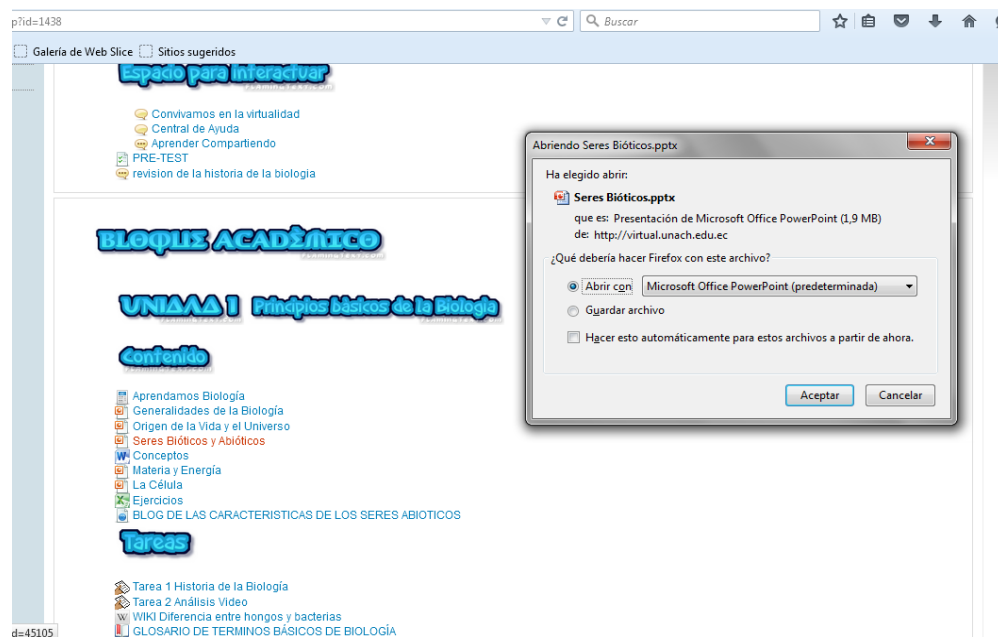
p?id=1438

Buscar

Galería de Web Slice
Sitios sugeridos

Espacio para interactuar

Convivamos en la virtualidad
Central de Ayuda
Aprender Compartiendo
PRE-TEST
revision de la historia de la biologia

BLOQUE ACADÉMICO

UNIDAD 1 Principios básicos de la Biología

Contenido

Aprendamos Biología
Generalidades de la Biología
Origen de la Vida y el Universo
Seres Bióticos y Abióticos
Conceptos
Materia y Energía
La Célula
Ejercicios
BLOG DE LAS CARACTERISTICAS DE LOS SERES ABIOTICOS

Tareas

Tarea 1 Historia de la Biología
Tarea 2 Análisis Video
WIKI Diferencia entre hongos y bacterias
GLOSARIO DE TERMINOS BÁSICOS DE BIOLOGÍA

d=45105

Abriendo Seres Bióticos.pptx

Ha elegido abrir:
Seres Bióticos.pptx
que es: Presentación de Microsoft Office PowerPoint (1,9 MB)
de: http://virtual.unach.edu.ec

¿Qué debería hacer Firefox con este archivo?
Abrir con Microsoft Office PowerPoint (predeterminada)
Guardar archivo
Hacer esto automáticamente para estos archivos a partir de ahora.

Aceptar
Cancelar